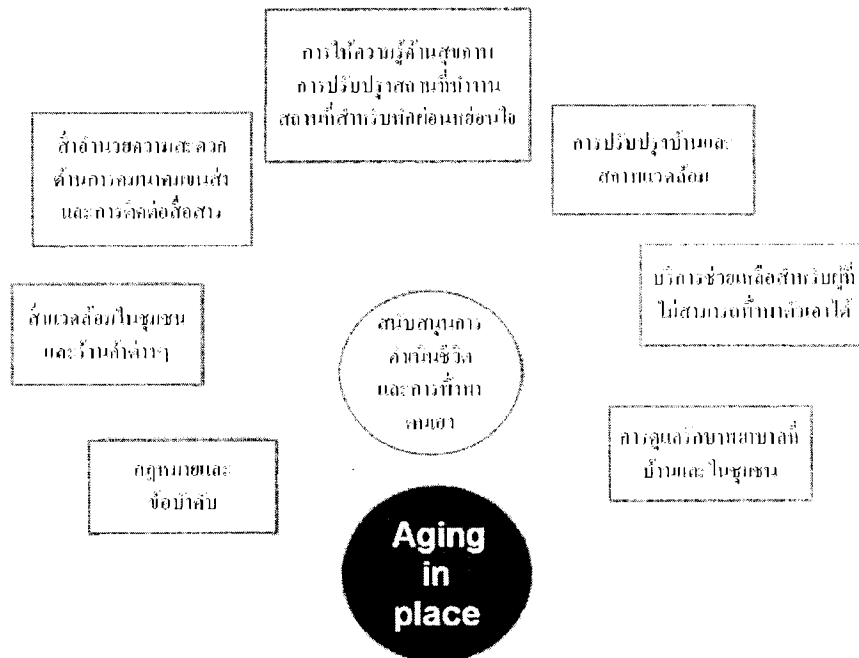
การให้ความรู้ด้านสุขภาพ
การปรับปรุงสถานที่ทำงาน
สถานที่สำหรับพักผ่อนหย่อนใจ

สิ่งอำนวยความสะดวก
ด้านการคมนาคมขนส่ง
และการติดต่อสื่อสาร

การปรับปรุงบ้านและ
สภาพแวดล้อม

บริการช่วยเหลือสำหรับผู้ที่
ไม่สามารถทำกิจวัตรได้

สิ่งแวดล้อมในชุมชน
และร้านค้าต่างๆ

สนับสนุนการ
ดำเนินชีวิต
และการทำงาน
ตนเอง

การดูแลรักษาพยาบาลที่
บ้านและในชุมชน

กฎหมายและ
ข้อบังคับ

Aging
in
place